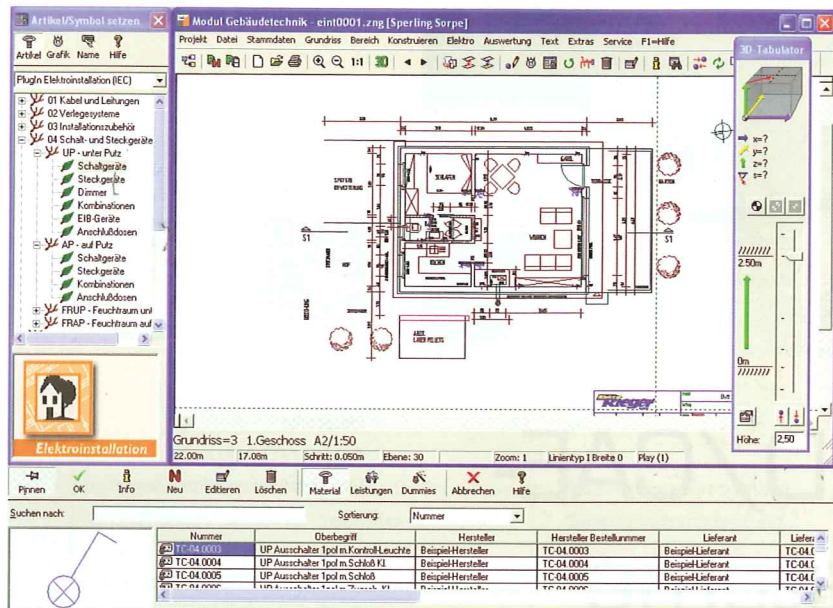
Artikel/Symbol setzen
Artikel Grafik Name Hilfe
PlugIn Elektroinstallation (IEC)
01 Kabel und Leitungen
02 Verlegesysteme
03 Installationszubehör
04 Schalt- und Steckgeräte
UP - unter Putz
Schaltgeräte
Steckgeräte
Dimmer
Kombinationen
EIB-Geräte
Anschlußdosen
AP - auf Putz
Schaltgeräte
Steckgeräte
Kombinationen
Anschlußdosen
FRUP - Feuchtraum unt
FRAP - Feuchtraum auf
Elektroinstallation

Modul Gebäudetechnik - eint0001.zng [Sperling Sorpe]
Projekt Datei Stammdaten Grundriss Bereich Konstruieren Elektro Auswertung Text Extras Service F1=Hilfe
1:1 3D
S1
S1
Grundriss=3 1.Geschoss A2/1:50
22.00m 17.08m Schritt: 0.050m Ebene: 30 Zoom: 1 Linientyp 1 Breite 0 Play (1)

3D-Tabulator
x=?
y=?
z=?
t=?
2.50m
0m
Höhe: 2.50

Pinnen OK Info Neu Editieren Löschen Material Leistungen Dummies Abbrechen Hilfe
Suchen nach: Sortierung: Nummer

| Nummer | Oberbegriff | Hersteller | Hersteller Bestellnummer | Lieferant | Liefera |
|---|---|---|---|---|---|
| TC-04.0003 | UP Ausschalter 1pol m.Kontroll-Leuchte | Beispiel-Hersteller | TC-04.0003 | Beispiel-Lieferant | TC-04.C |
| TC-04.0004 | UP Ausschalter 1pol m.Schloß KI | Beispiel-Hersteller | TC-04.0004 | Beispiel-Lieferant | TC-04.C |
| TC-04.0005 | UP Ausschalter 1pol m.Schloß | Beispiel-Hersteller | TC-04.0005 | Beispiel-Lieferant | TC-04.C |
| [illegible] | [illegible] | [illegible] | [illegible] | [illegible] | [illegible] |